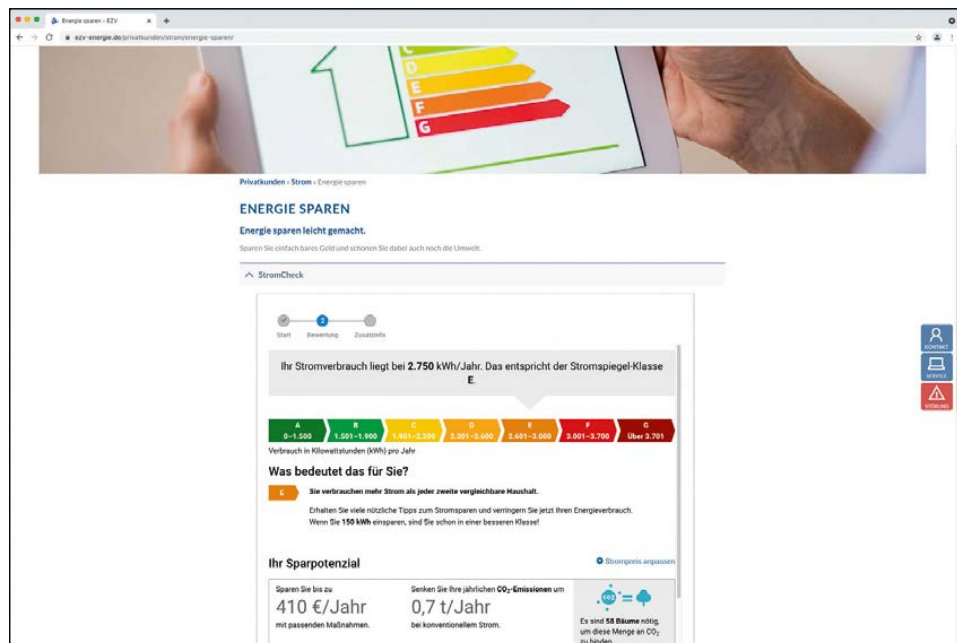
Energie sparen – EZV

ezv-energie.de/privatkunden/strom/energie-sparen/

C
D
E
F
G

Privatkunden › Strom › Energie sparen

ENERGIE SPAREN

Energie sparen leicht gemacht.

Sparen Sie einfach bares Geld und schonen Sie dabei auch noch die Umwelt.

StromCheck

Start Bewertung Zusatzinfo

Ihr Stromverbrauch liegt bei **2.750** kWh/Jahr. Das entspricht der Stromspiegel-Klasse **E**.

| A | B | C | D | E | F | G |
|---|---|---|---|---|---|---|
| 0–1.500 | 1.501–1.900 | 1.901–2.200 | 2.201–2.600 | 2.601–3.000 | 3.001–3.700 | über 3.701 |

Verbrauch in Kilowattstunden (kWh) pro Jahr

Was bedeutet das für Sie?

E Sie verbrauchen mehr Strom als jeder zweite vergleichbare Haushalt.

Erhalten Sie viele nützliche Tipps zum Stromsparen und verringern Sie jetzt Ihren Energieverbrauch. Wenn Sie **150 kWh** einsparen, sind Sie schon in einer besseren Klasse!

Ihr Sparpotenzial

Strompreis anpassen

Sparen Sie bis zu
410 €/Jahr
mit passenden Maßnahmen.

Senken Sie Ihre jährlichen $CO_2$-Emissionen um
0,7 t/Jahr
bei konventionellem Strom.

$CO_2$ =

Es sind **58 Bäume** nötig, um diese Menge an $CO_2$ zu binden.

KONTAKT
SERVICE
STÖRUNG